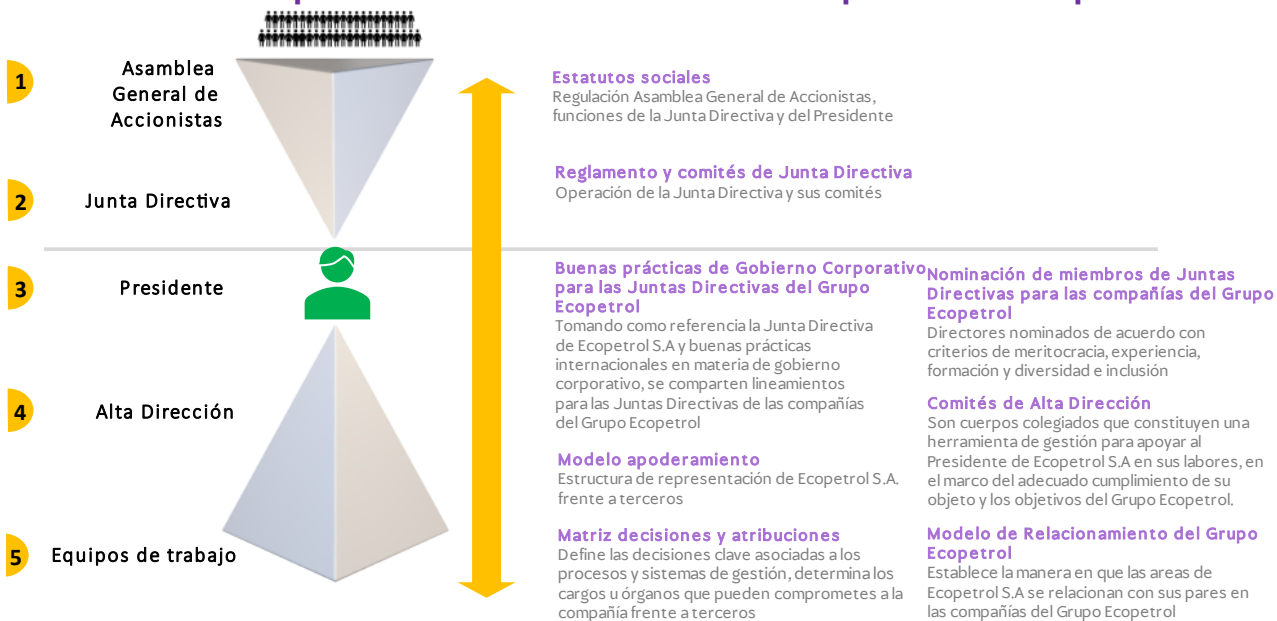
1 Asamblea General de Accionistas

2 Junta Directiva

3 Presidente

4 Alta Dirección

5 Equipos de trabajo

Estatutos sociales
Regulación Asamblea General de Accionistas, funciones de la Junta Directiva y del Presidente

Reglamento y comités de Junta Directiva
Operación de la Junta Directiva y sus comités

Buenas prácticas de Gobierno Corporativo para las Juntas Directivas del Grupo Ecopetrol
Tomando como referencia la Junta Directiva de Ecopetrol S.A y buenas prácticas internacionales en materia de gobierno corporativo, se comparten lineamientos para las Juntas Directivas de las compañías del Grupo Ecopetrol

Modelo apoderamiento
Estructura de representación de Ecopetrol S.A. frente a terceros

Matriz decisiones y atribuciones
Define las decisiones clave asociadas a los procesos y sistemas de gestión, determina los cargos u órganos que pueden compromets a la compañía frente a terceros

Nominación de miembros de Juntas Directivas para las compañías del Grupo Ecopetrol
Directores nominados de acuerdo con criterios de meritocracia, experiencia, formación y diversidad e inclusión

Comités de Alta Dirección
Son cuerpos colegiados que constituyen una herramienta de gestión para apoyar al Presidente de Ecopetrol S.A en sus labores, en el marco del adecuado cumplimiento de su objeto y los objetivos del Grupo Ecopetrol.

Modelo de Relacionamiento del Grupo Ecopetrol
Establece la manera en que las areas de Ecopetrol S.A se relacionan con sus pares en las compañías del Grupo Ecopetrol